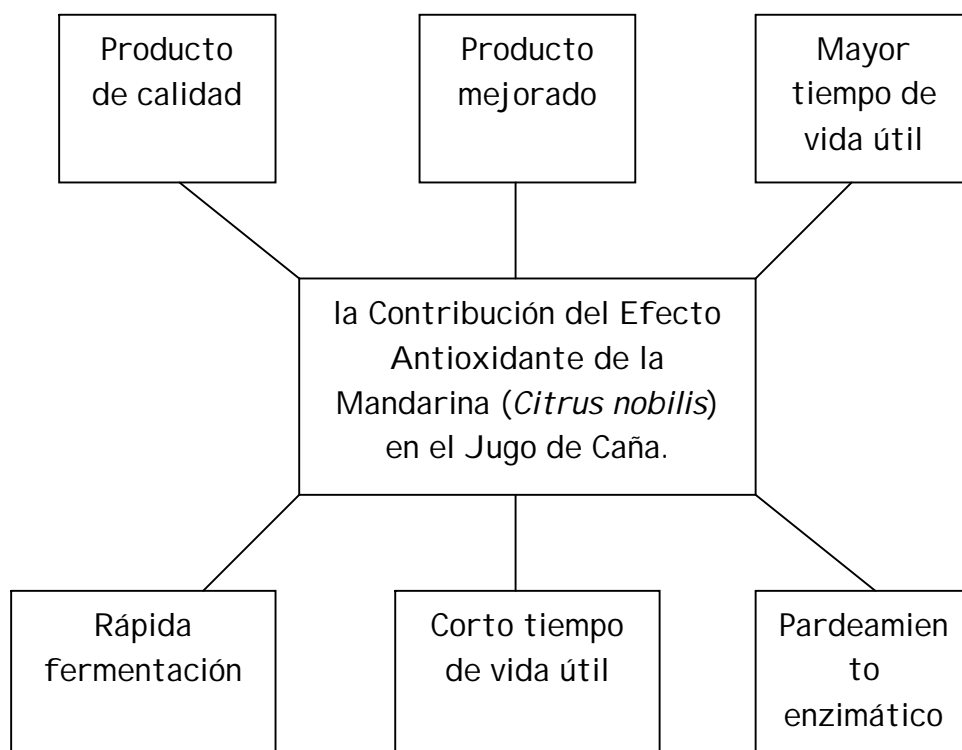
Producto de calidad

Producto mejorado

Mayor tiempo de vida útil

la Contribución del Efecto Antioxidante de la Mandarina (*Citrus nobilis*) en el Jugo de Caña.

Rápida fermentación

Corto tiempo de vida útil

Pardeamien to enzimático